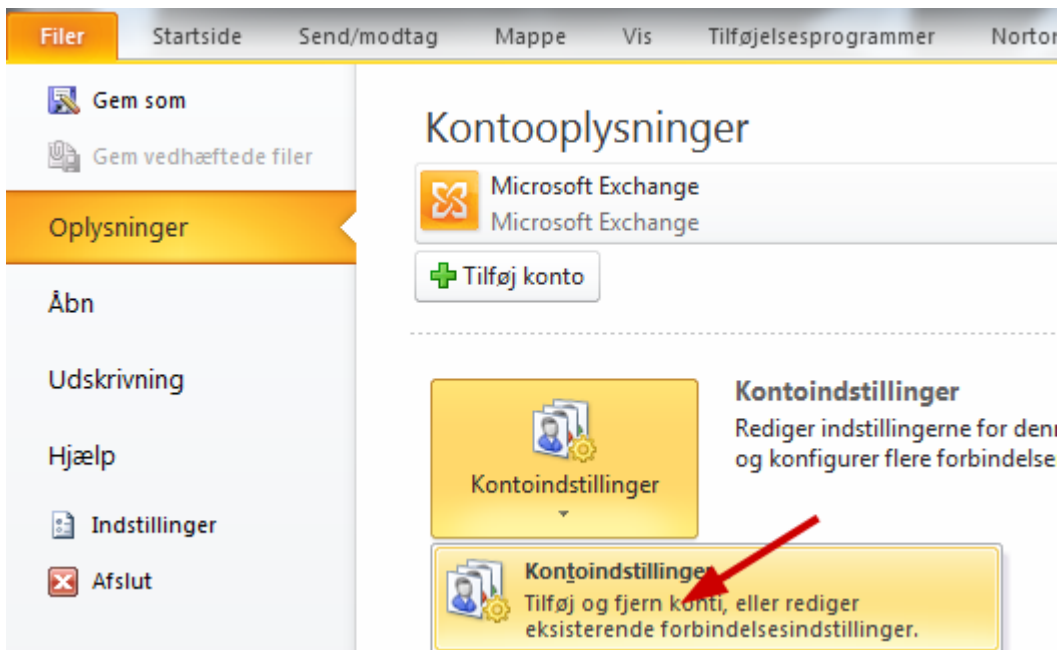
Filer Startside Send/modtag Mappe Vis Tilføjelsesprogrammer Norto

Gem som

Gem vedhæftede filer

Oplysninger

Åbn

Udskrivning

Hjælp

Indstillinger

Afslut

Kontooplysninger

Microsoft Exchange
Microsoft Exchange

Tilføj konto

Kontoindstillinger

Kontoindstillinger
Rediger indstillingerne for denn
og konfigurer flere forbindelse

Kontoindstillinger
Tilføj og fjern konti, eller rediger eksisterende forbindelsesindstillinger.